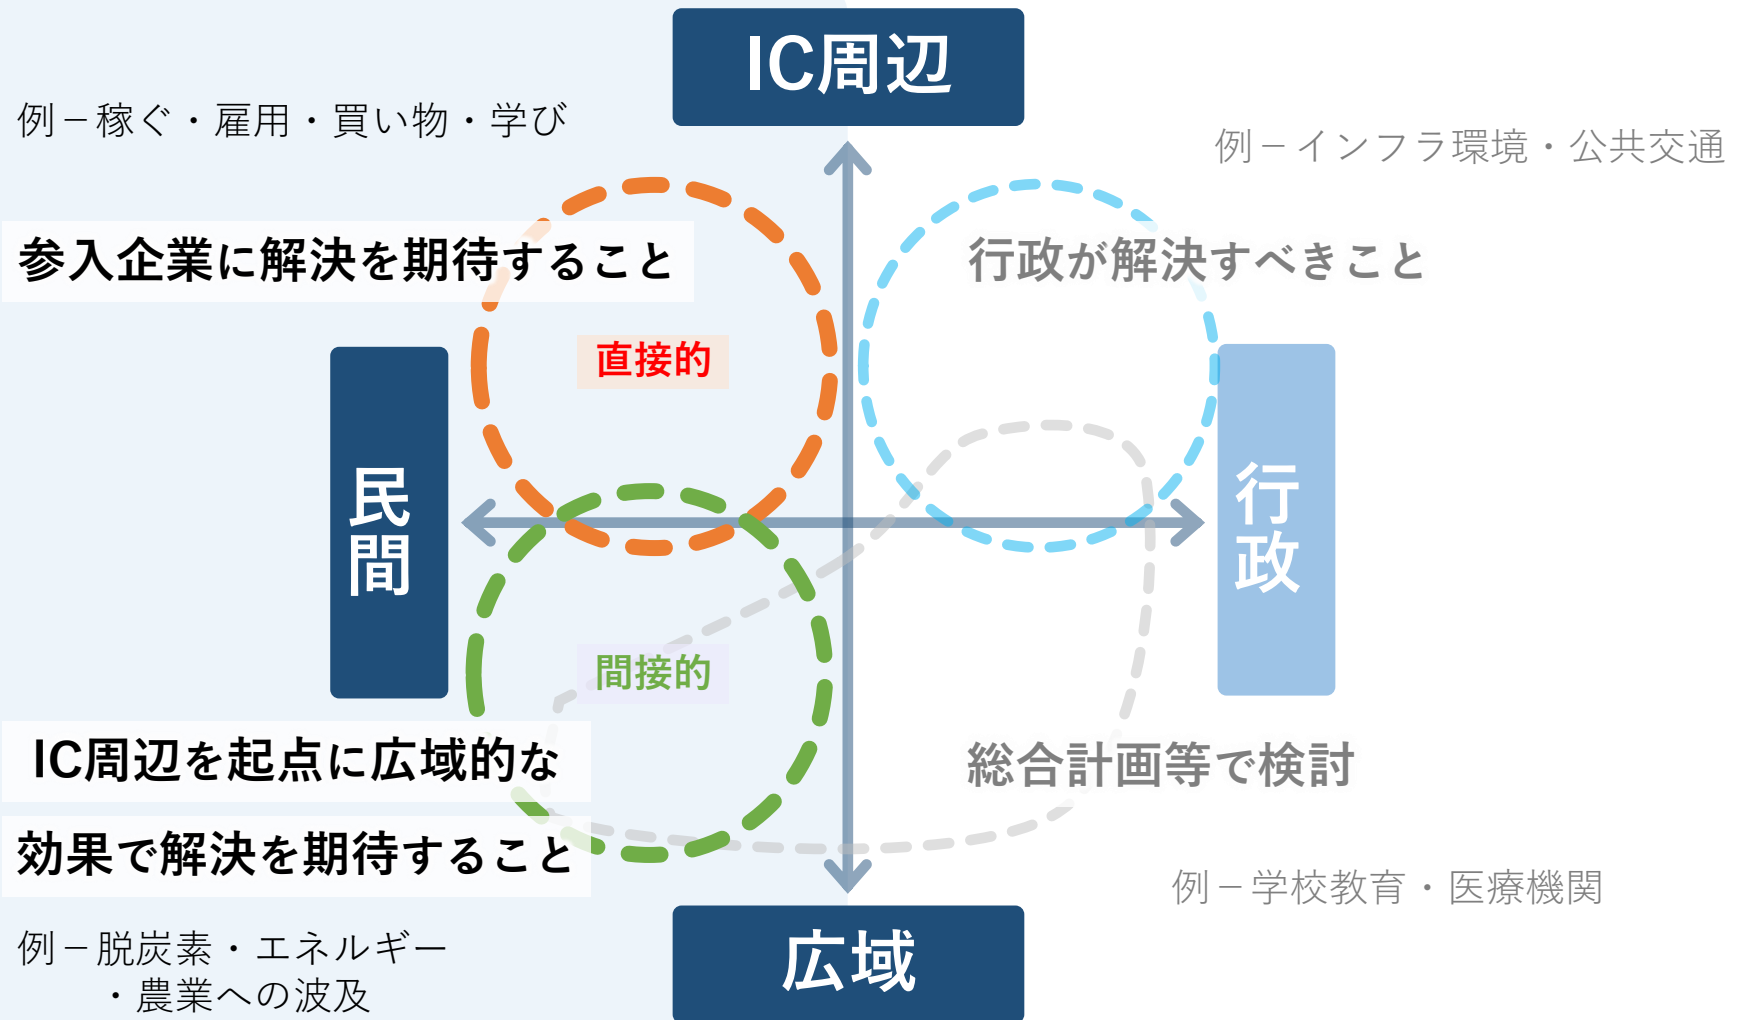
IC周辺

例－稼ぐ・雇用・買い物・学び

例－インフラ環境・公共交通

参入企業に解決を期待すること

行政が解決すべきこと

直接的

民間

行政

間接的

IC周辺を起点に広域的な

効果で解決を期待すること

総合計画等で検討

例－学校教育・医療機関

例－脱炭素・エネルギー
・農業への波及

広域